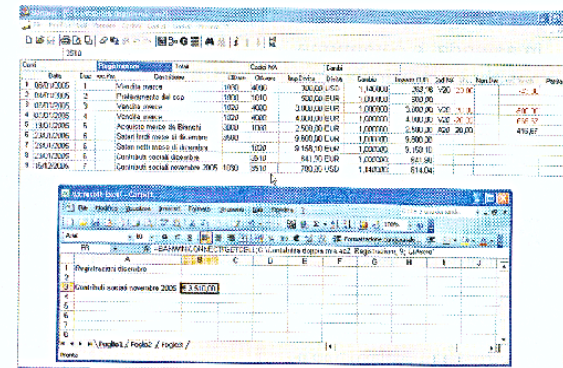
| | Data | Doc | Descrizione | CDare | CAvere | Imp.Divisa | Divisa | Cambio | Importo | | | | |
|---|---|---|---|---|---|---|---|---|---|---|---|---|---|
| 1 | 05/01/2005 | 1 | Vendita merce | 1020 | 4000 | 300,00 USD | | 1,140000 | 263,16 | V20 | 20,00 | | |
| 2 | 04/01/2005 | 2 | Prelevamento dal ccp | 1000 | 1010 | 500,00 EUR | | 1,000000 | 500,00 | | | | |
| 3 | 07/01/2005 | 3 | Vendita merce | 1020 | 4000 | 500,00 EUR | | 1,000000 | 500,00 | V20 | | | |
| 4 | 07/01/2005 | 4 | Vendita merce | 1020 | 4000 | 4.000,00 EUR | | 1,000000 | 4.000,00 | V20 | | | |
| 5 | 10/01/2005 | 5 | Acquisto merce da Bianchi | 3000 | 1000 | 2.500,00 EUR | | 1,000000 | 2.500,00 | V20 | 20,00 | | 416,67 |
| 6 | 10/01/2005 | 5 | Salari lordi mese di ottobre | | | 9.500,00 EUR | | 1,000000 | 9.500,00 | | | | |
| 7 | 13/01/2005 | 6 | Salari lordi mese di dicembre | | | 9.150,10 EUR | | 1,000000 | 9.150,10 | | | | |
| 8 | 15/01/2005 | 7 | Contributi sociali dicembre | | 3510 | 841,90 EUR | | 1,000000 | 841,90 | | | | |
| 9 | 15/12/2005 | 8 | Contributi sociali novembre 2005 | 1020 | 3510 | 700,00 USD | | 1,140000 | 614,04 | | | | |

Microsoft Excel - Cartel1

File Modifica Visualizza Inserisci Formato Strumenti Dati Finestra ?

Arial

B3 =BANWIN.DBREC(B$2;B3;6;"Contributi sociali novembre 2005";Registrazioni;9;"Importo")

| | A | B | C | D | E | F | G | H | I | J |
|---|---|---|---|---|---|---|---|---|---|---|
| 1 | Registrazioni dicembre | | | | | | | | | |
| 2 | | | | | | | | | | |
| 3 | Contributi sociali novembre 2005 | 3.510,00 | | | | | | | | |

Foglio1 / Foglio2 / Foglio3 /

Pronto